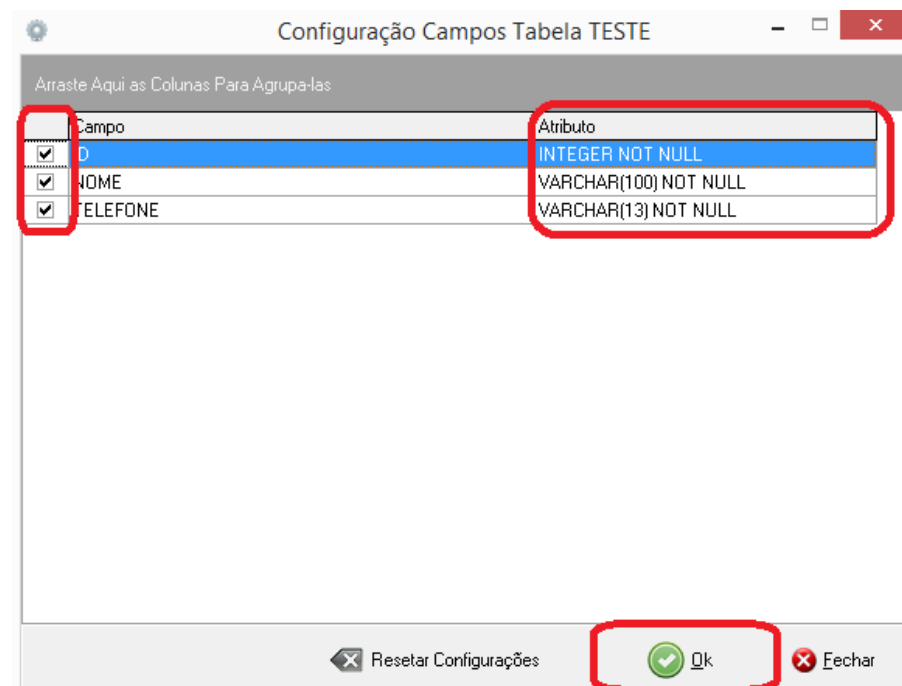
Configuração Campos Tabela TESTE

Arraste Aqui as Colunas Para Agrupa-las

| | Campo | Atributo |
|---|---|---|
| ☑ | ID | INTEGER NOT NULL |
| ☑ | NOME | VARCHAR(100) NOT NULL |
| ☑ | TELEFONE | VARCHAR(13) NOT NULL |

Resetar Configurações

Ok

Fechar